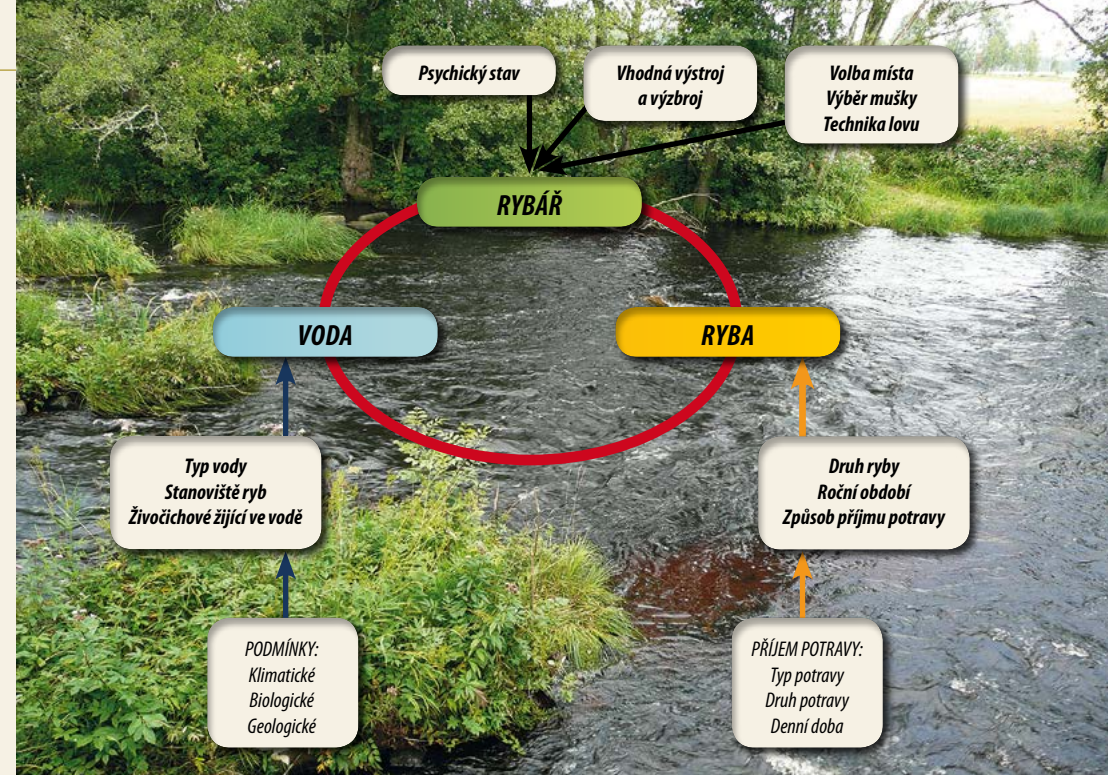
Psychický stav

Vhodná výstroj a výzbroj

Volba místa
Výběr mušky
Technika lovu

RYBÁŘ

VODA

RYBA

Typ vody
Stanoviště ryb
Živočichové žijící ve vodě

Druh ryby
Roční období
Způsob příjmu potravy

PODMÍNKY:
Klimatické
Biologické
Geologické

PŘÍJEM POTRAVY:
Typ potravy
Druh potravy
Denní doba